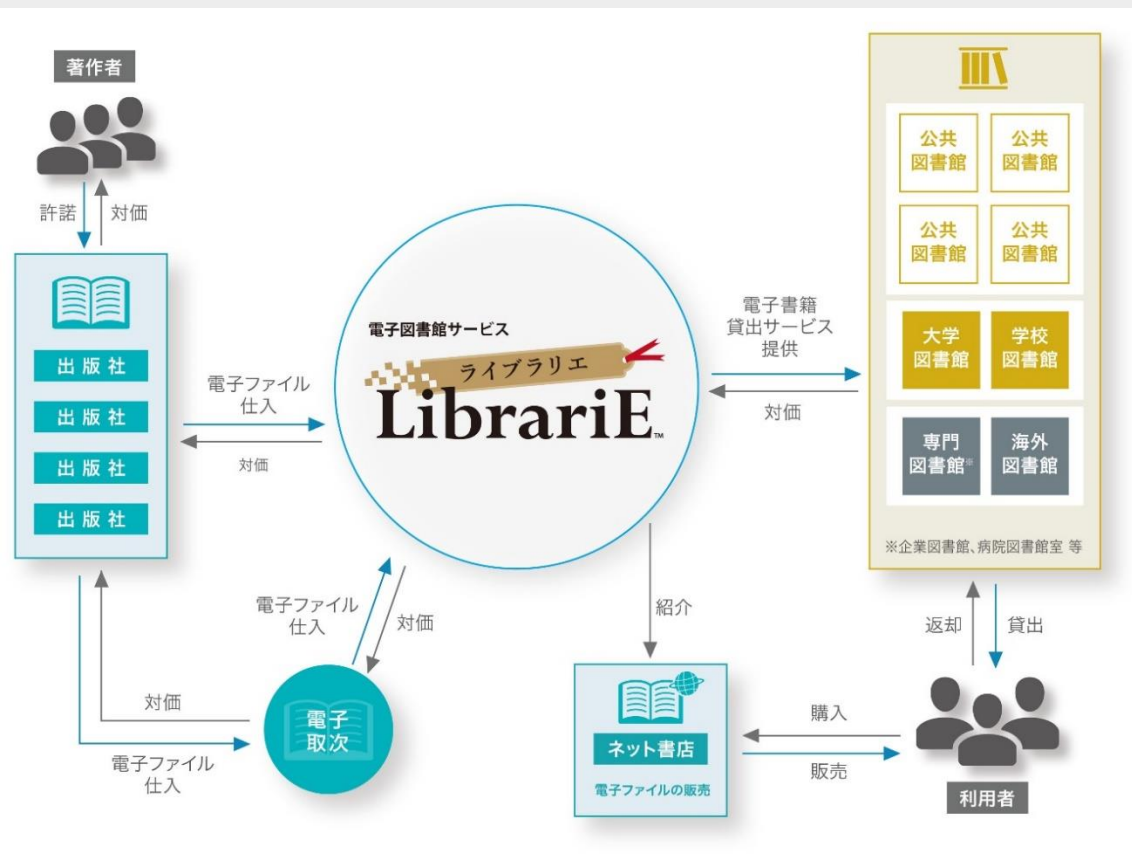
著作者

許諾
対価

出版社
出版社
出版社
出版社

電子ファイル
仕入

対価

電子図書館サービス
ライブラリエ
LibrariE™

電子書籍
貸出サービス
提供

対価

公共
図書館
公共
図書館
公共
図書館
公共
図書館

大学
図書館
学校
図書館

専門
図書館※
海外
図書館

※企業図書館、病院図書館室 等

電子ファイル
仕入
対価

紹介

返却
貸出

対価

電子
取次

電子ファイル
仕入

ネット書店
電子ファイルの販売

購入
販売

利用者